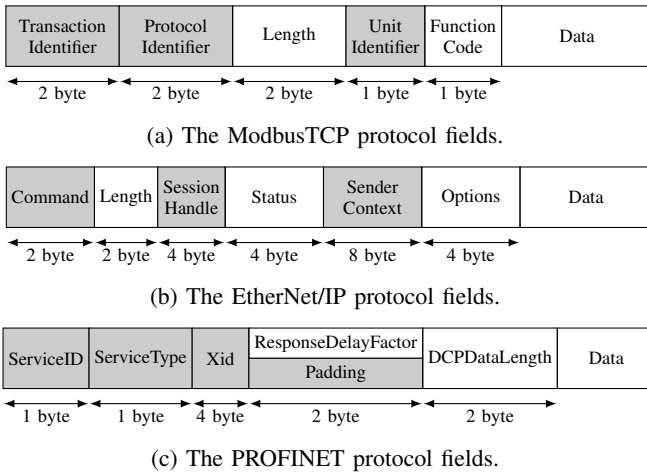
| Transaction Identifier | Protocol Identifier | Length | Unit Identifier | Function Code | Data |
|---|---|---|---|---|---|
| 2 byte | 2 byte | 2 byte | 1 byte | 1 byte | |

(a) The ModbusTCP protocol fields.

| Command | Length | Session Handle | Status | Sender Context | Options | Data |
|---|---|---|---|---|---|---|
| 2 byte | 2 byte | 4 byte | 4 byte | 8 byte | 4 byte | |

(b) The EtherNet/IP protocol fields.

| ServiceID | ServiceType | Xid | ResponseDelayFactor / Padding | DCPDataLength | Data |
|---|---|---|---|---|---|
| 1 byte | 1 byte | 4 byte | 2 byte | 2 byte | |

(c) The PROFINET protocol fields.